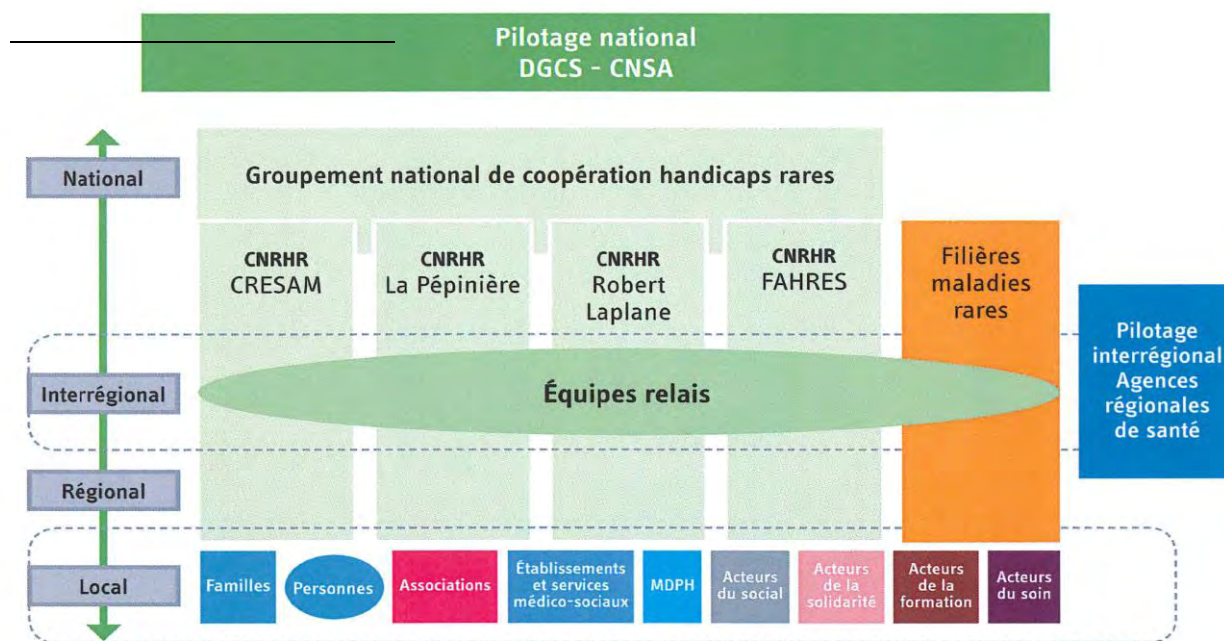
Pilotage national
DGCS - CNSA

National

Groupement national de coopération handicaps rares

CNRHR
CRESAM

CNRHR
La Pépinière

CNRHR
Robert Laplane

CNRHR
FAHRES

Filières maladies rares

Pilotage interrégional Agences régionales de santé

Interrégional

Équipes relais

Régional

Local

Familles

Personnes

Associations

Établissements et services médico-sociaux

MDPH

Acteurs du social

Acteurs de la solidarité

Acteurs de la formation

Acteurs du soin